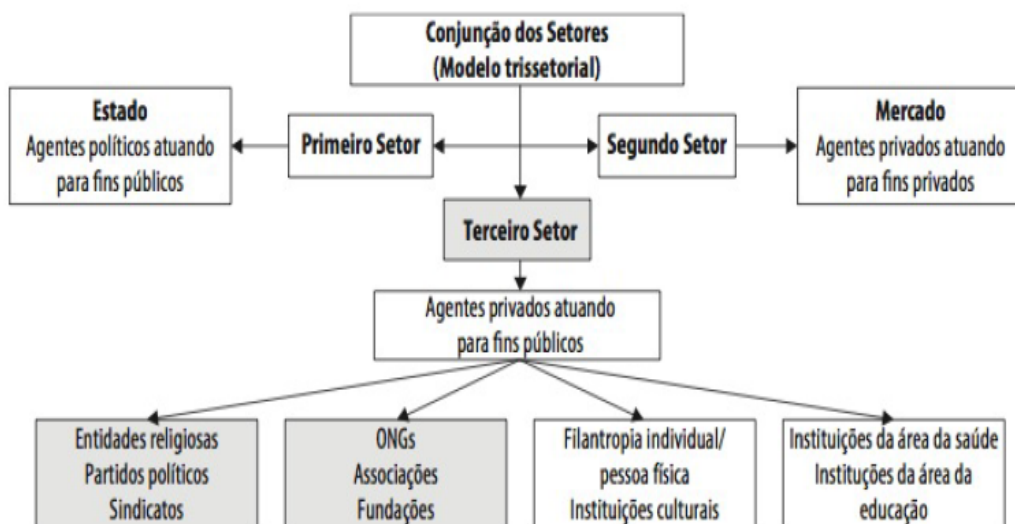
Conjunção dos Setores
(Modelo trissetorial)

Estado
Agentes políticos atuando para fins públicos

Primeiro Setor

Segundo Setor

Mercado
Agentes privados atuando para fins privados

Terceiro Setor

Agentes privados atuando para fins públicos

Entidades religiosas
Partidos políticos
Sindicatos

ONGs
Associações
Fundações

Filantropia individual/ pessoa física
Instituições culturais

Instituições da área da saúde
Instituções da área da educação